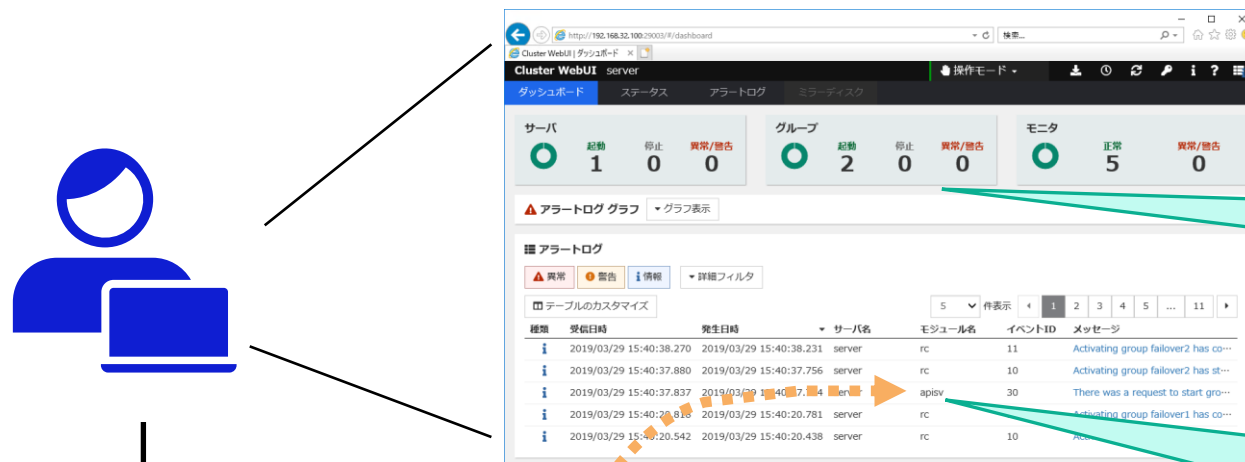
http://192.168.32.100:29003/#/dashboard
検索...
Cluster WebUI | ダッシュボード
Cluster WebUI server
操作モード
ダッシュボード ステータス アラートログ ミラーディスク

サーバ
起動 1
停止 0
異常/警告 0

グループ
起動 2
停止 0
異常/警告 0

モニタ
正常 5
異常/警告 0

アラートログ グラフ
グラフ表示

アラートログ
異常 警告 情報
詳細フィルタ
テーブルのカスタマイズ
5 件表示 1 2 3 4 5 ... 11

| 種類 | 受信日時 | 発生日時 | サーバ名 | モジュール名 | イベントID | メッセージ |
|---|---|---|---|---|---|---|
| i | 2019/03/29 15:40:38.270 | 2019/03/29 15:40:38.231 | server | rc | 11 | Activating group failover2 has co··· |
| i | 2019/03/29 15:40:37.880 | 2019/03/29 15:40:37.756 | server | rc | 10 | Activating group failover2 has st··· |
| i | 2019/03/29 15:40:37.837 | 2019/03/29 15:40:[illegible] | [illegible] | apisv | 30 | There was a request to start gro··· |
| i | 2019/03/29 15:40:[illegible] | 2019/03/29 15:40:20.781 | server | rc | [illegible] | Activating group failover1 has co··· |
| i | 2019/03/29 15:40:20.542 | 2019/03/29 15:40:20.438 | server | rc | 10 | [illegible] |